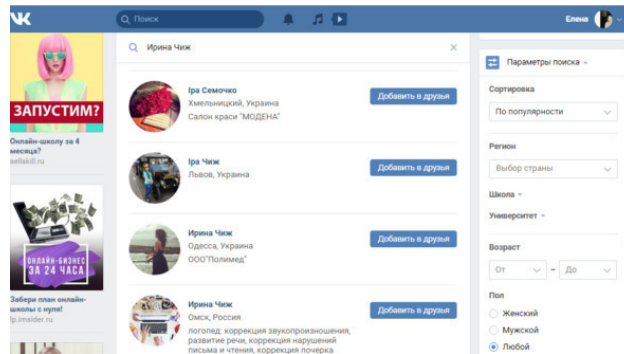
Поиск

Елена

ЗАПУСТИМ?

Онлайн-школу за 4 месяца?
sellskill.ru

ОНЛАЙН-БИЗНЕС ЗА 24 ЧАСА

Забери план онлайн-школы с нуля!
lp.insider.ru

Ирина Чиж

Іра Семочко
Хмельницкий, Украина
Салон краси "МОДЕНА"
Добавить в друзья

Іра Чиж
Львов, Украина
Добавить в друзья

Ирина Чиж
Одесса, Украина
ООО"Полимед"
Добавить в друзья

Ирина Чиж
Омск, Россия
логопед: коррекция звукопроизношения, развитие речи, коррекция нарушений письма и чтения, коррекция почерка
Добавить в друзья

Параметры поиска

Сортировка
По популярности

Регион
Выбор страны

Школа

Университет

Возраст
От – До

Пол
Женский
Мужской
Любой